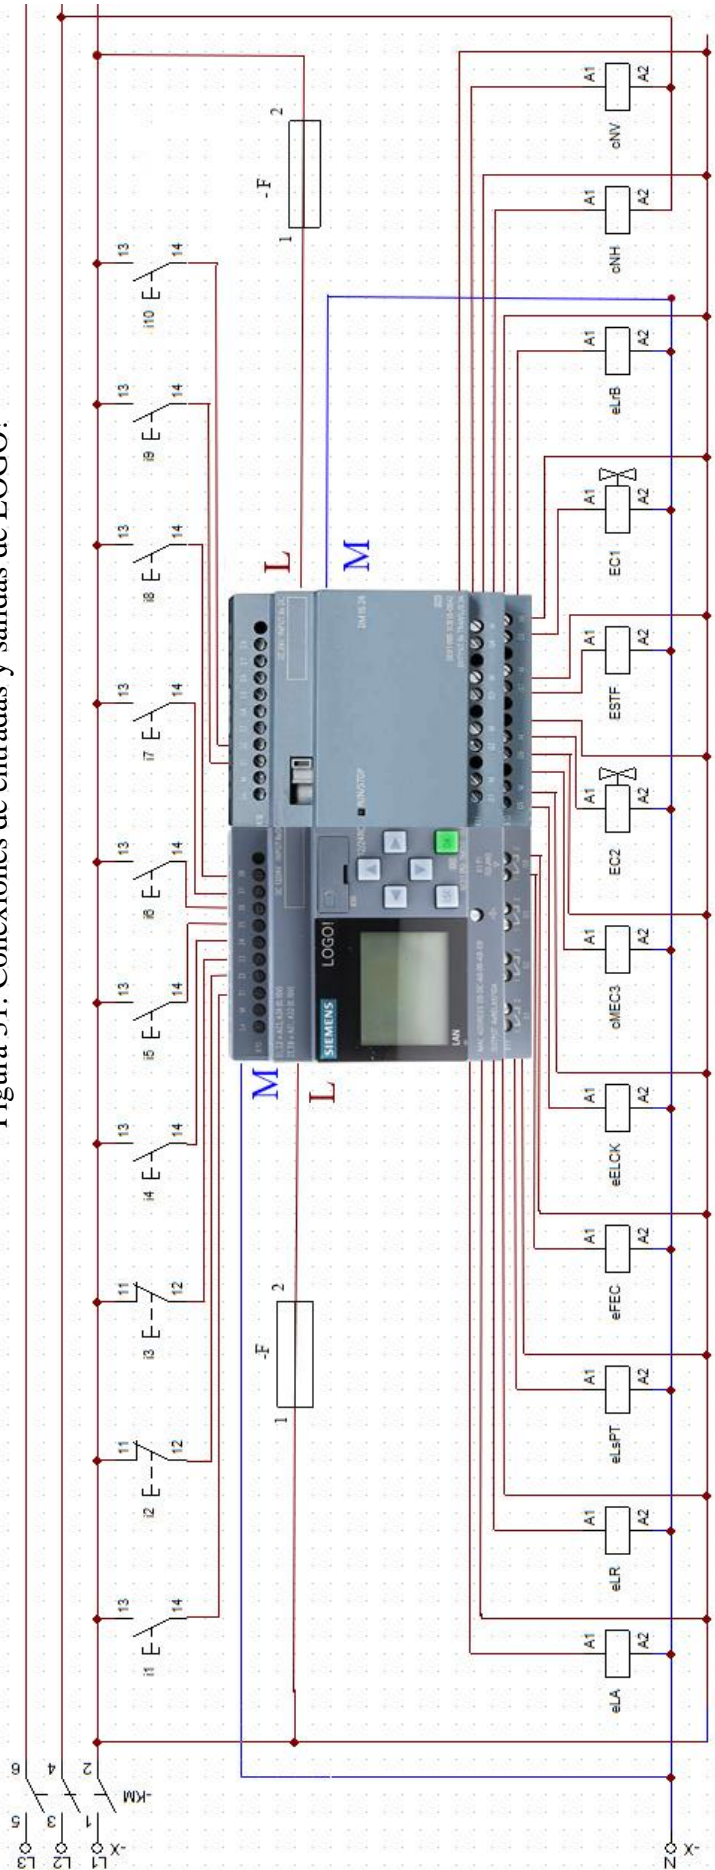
Figura 51: Conexiones de entradas y salidas de LOGO!

L1 L2 L3 -X:
1 2 3 4 5 6
-KM

-X: N

i1 13 14
i2 11 12
i3 11 12
i4 13 14
i5 13 14
i6 13 14
i7 13 14
i8 13 14
i9 13 14
i10 13 14

-F 1 2
-F 1 2

M L
L M

SIEMENS
LOGO!
LAN
RUN/STOP
DM16 24

eLA A1 A2
eLR A1 A2
eLsPT A1 A2
eFEC A1 A2
eELCK A1 A2
cMEC3 A1 A2
EC2 A1 A2
ESTF A1 A2
EC1 A1 A2
eLrB A1 A2
cNH A1 A2
cNV A1 A2